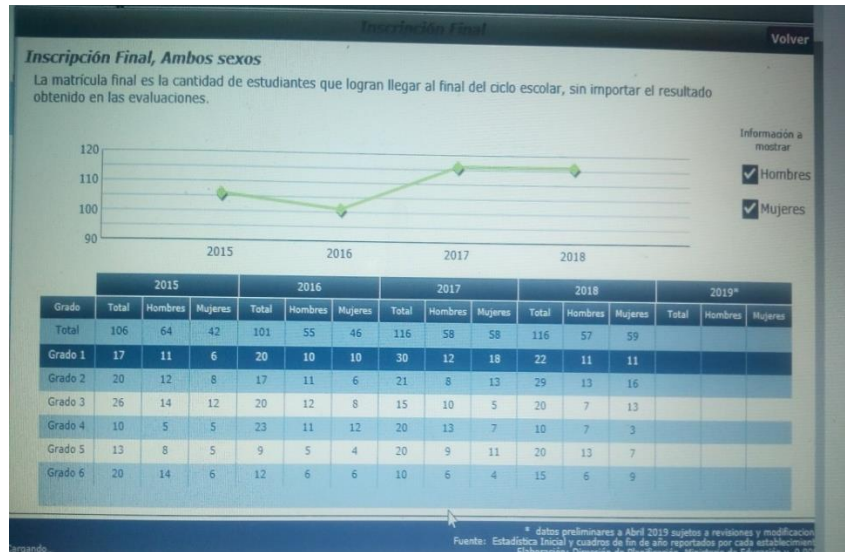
Inscripción Final

Volver

Inscripción Final, Ambos sexos

La matrícula final es la cantidad de estudiantes que logran llegar al final del ciclo escolar, sin importar el resultado obtenido en las evaluaciones.

120
110
100
90

2015 2016 2017 2018

Información a mostrar

Hombres

Mujeres

| | 2015 | | | 2016 | | | 2017 | | | 2018 | | | 2019* | | |
|---|---|---|---|---|---|---|---|---|---|---|---|---|---|---|---|
| Grado | Total | Hombres | Mujeres | Total | Hombres | Mujeres | Total | Hombres | Mujeres | Total | Hombres | Mujeres | Total | Hombres | Mujeres |
| Total | 106 | 64 | 42 | 101 | 55 | 46 | 116 | 58 | 58 | 116 | 57 | 59 | | | |
| Grado 1 | 17 | 11 | 6 | 20 | 10 | 10 | 30 | 12 | 18 | 22 | 11 | 11 | | | |
| Grado 2 | 20 | 12 | 8 | 17 | 11 | 6 | 21 | 8 | 13 | 29 | 13 | 16 | | | |
| Grado 3 | 26 | 14 | 12 | 20 | 12 | 8 | 15 | 10 | 5 | 20 | 7 | 13 | | | |
| Grado 4 | 10 | 5 | 5 | 23 | 11 | 12 | 20 | 13 | 7 | 10 | 7 | 3 | | | |
| Grado 5 | 13 | 8 | 5 | 9 | 5 | 4 | 20 | 9 | 11 | 20 | 13 | 7 | | | |
| Grado 6 | 20 | 14 | 6 | 12 | 6 | 6 | 10 | 6 | 4 | 15 | 6 | 9 | | | |

* datos preliminares a Abril 2019 sujetos a revisiones y modificacion
Fuente: Estadística Inicial y cuadros de fin de año reportados por cada establecimien
Elaboración: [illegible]

Cargando.